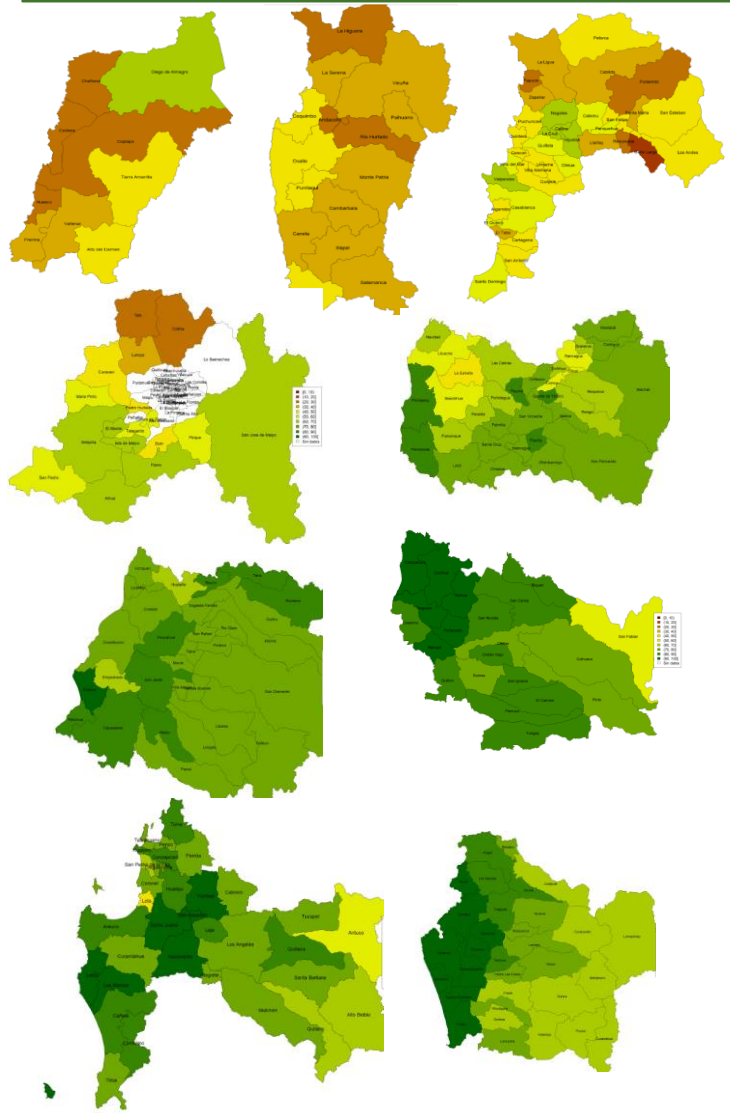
Diego de Almagro

Chañaral

Caldera

Copiapó

Tierra Amarilla

Huasco

Vallenar

Freirina

Alto del Carmen

La Higuera

La Serena

Vicuña

Coquimbo

Andacollo

Paihuano

Río Hurtado

Ovalle

Monte Patria

Punitaqui

Combarbalá

Canela

Illapel

Salamanca

Petorca

La Ligua

Cabildo

Zapallar

Putaendo

Papudo

Nogales

Santa María

San Esteban

Puchuncaví

Catemu

Los Andes

Quintero

Calera

Llaillay

Concón

Quillota

Viña del Mar

Limache

Olmué

Valparaíso

Casablanca

Cartagena

San Antonio

Santo Domingo

Tiltil

Colina

Lampa

Lo Barnechea

Curacaví

María Pinto

Peñaflor

El Monte

Talagante

Isla de Maipo

Melipilla

Buin

Pirque

San José de Maipo

Paine

Alhué

San Pedro

[0, 10)
[10, 20)
[20, 30)
[30, 40)
[40, 50)
[50, 60)
[60, 70)
[70, 80)
[80, 90)
[90, 100]
Sin datos

Navidad

Litueche

La Estrella

Marchihue

Las Cabras

Pichilemu

Paredones

Pumanque

Peralillo

Palmilla

Santa Cruz

Nancagua

Chépica

Lolol

Rancagua

Machalí

Rengo

Requínoa

San Vicente

Peumo

Pichidegua

Chimbarongo

San Fernando

Hualañé

Licantén

Curicó

Romeral

Teno

Molina

Sagrada Familia

Constitución

Pencahue

Talca

San Clemente

Empedrado

San Javier

Villa Alegre

Colbún

Linares

Chanco

Cauquenes

Longaví

Parral

Retiro

Cobquecura

Quirihue

Ninhue

San Nicolás

Chillán

Coihueco

San Fabián

Pinto

Coelemu

Ránquil

Bulnes

San Ignacio

El Carmen

Quillón

Yungay

Pemuco

[0, 10)
[10, 20)
[20, 30)
[30, 40)
[40, 50)
[50, 60)
[60, 70)
[70, 80)
[80, 90)
[90, 100]
Sin datos

Tomé

Talcahuano

Penco

San Pedro

Florida

Coronel

Lota

Hualqui

Santa Juana

Yumbel

Cabrero

Arauco

Curanilahue

Nacimiento

Laja

Los Ángeles

Tucapel

Antuco

Quilleco

Santa Bárbara

Lebu

Los Álamos

Cañete

Mulchén

Quilaco

Alto Biobío

Contulmo

Tirúa